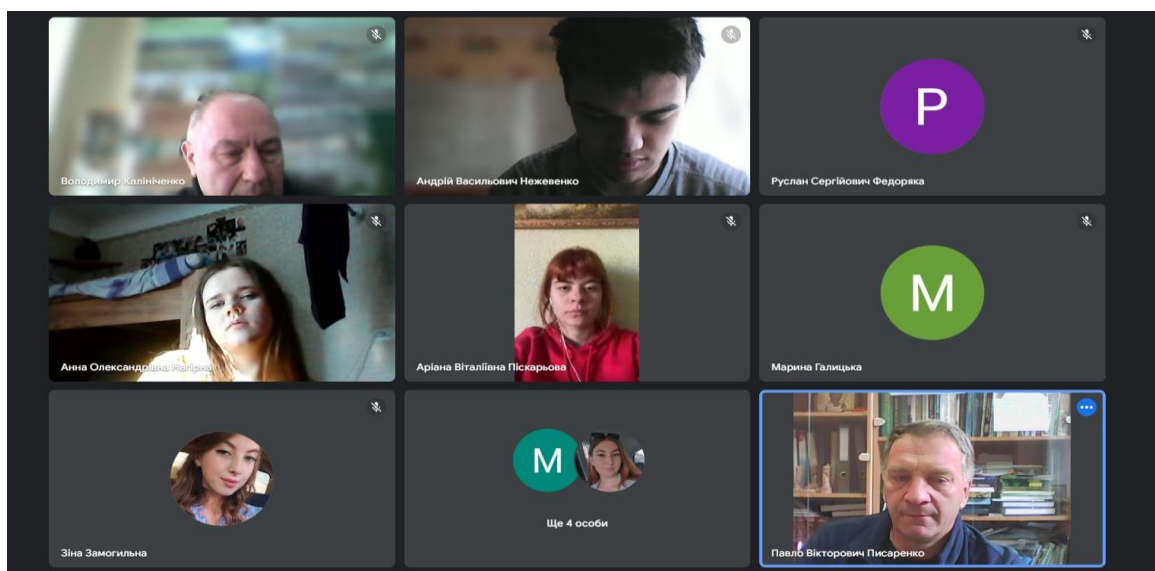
Володимир Калініченко

Андрій Васильович Нежевенко

P

Руслан Сергійович Федоряка

Анна Олександрівна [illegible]

Аріана Віталіївна Піскарьова

M

Марина Галицька

Зіна Замогильна

M

Ще 4 особи

Павло Вікторович Писаренко